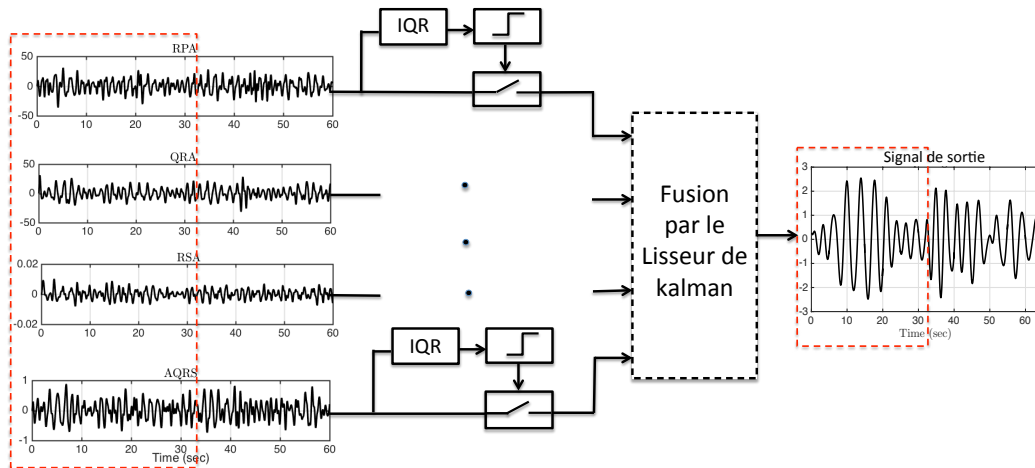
IQR

RPA
50
0
-50
0 10 20 30 40 50 60

QRA
50
0
-50
0 10 20 30 40 50 60

RSA
0.02
0
-0.02
0 10 20 30 40 50 60

IQR

AQRS
1
0
-1
0 10 20 30 40 50 60
Time (sec)

Fusion par le Lisseur de kalman

Signal de sortie
3
2
1
0
-1
-2
-3
0 10 20 30 40 50 60
Time (sec)